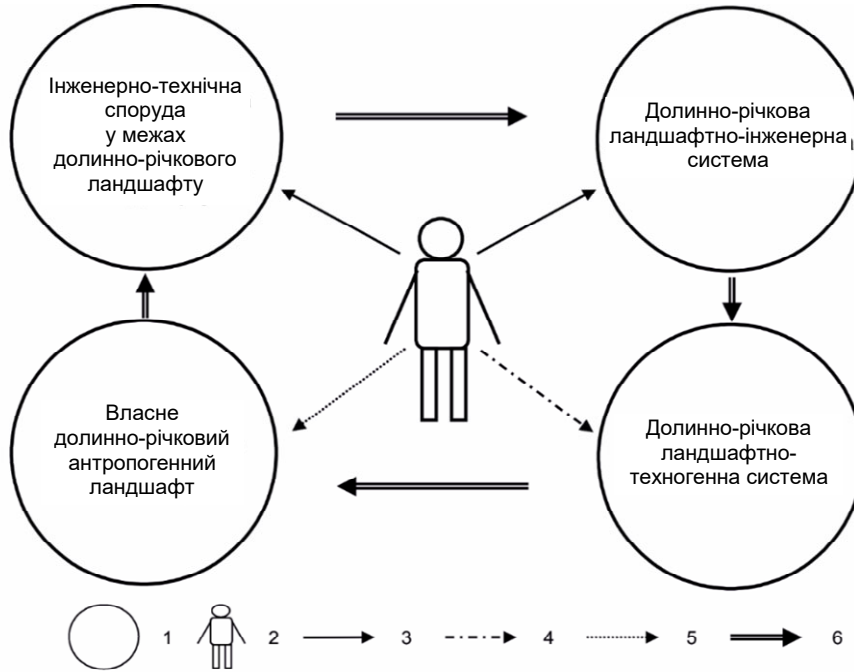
Інженерно-технічна споруда у межах долинно-річкового ландшафту

Долинно-річкова ландшафтно-інженерна система

Власне долинно-річковий антропогенний ландшафт

Долинно-річкова ландшафтно-техногенна система

1 2 3 4 5 6